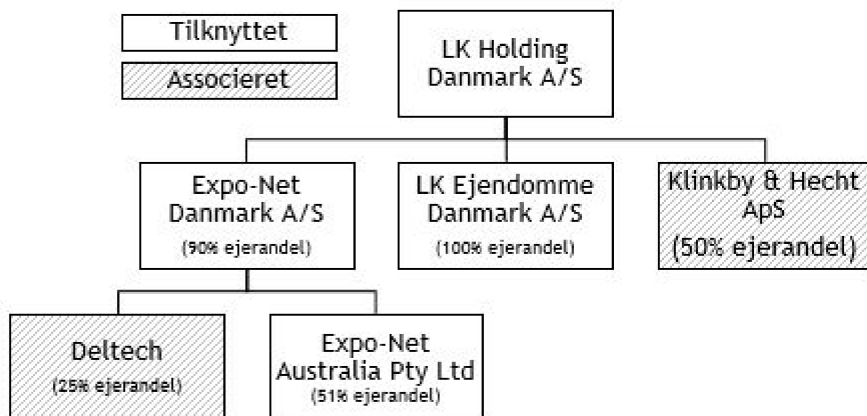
Tilknyttet

Associeret

LK Holding Danmark A/S

Expo-Net Danmark A/S
(90% ejerandel)

LK Ejendomme Danmark A/S
(100% ejerandel)

Klinkby & Hecht ApS
(50% ejerandel)

Deltech
(25% ejerandel)

Expo-Net Australia Pty Ltd
(51% ejerandel)